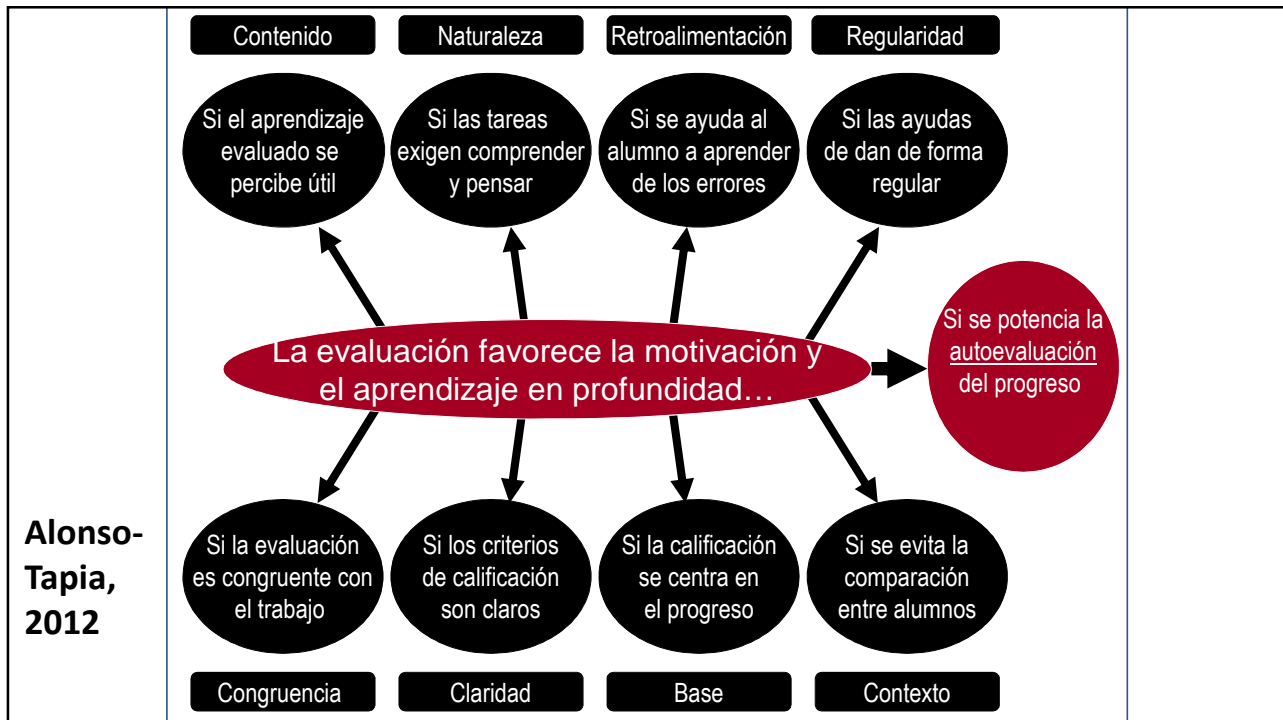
Contenido

Naturaleza

Retroalimentación

Regularidad

Si el aprendizaje evaluado se percibe útil

Si las tareas exigen comprender y pensar

Si se ayuda al alumno a aprender de los errores

Si las ayudas de dan de forma regular

La evaluación favorece la motivación y el aprendizaje en profundidad…

Si se potencia la autoevaluación del progreso

Alonso-Tapia, 2012

Si la evaluación es congruente con el trabajo

Si los criterios de calificación son claros

Si la calificación se centra en el progreso

Si se evita la comparación entre alumnos

Congruencia

Claridad

Base

Contexto